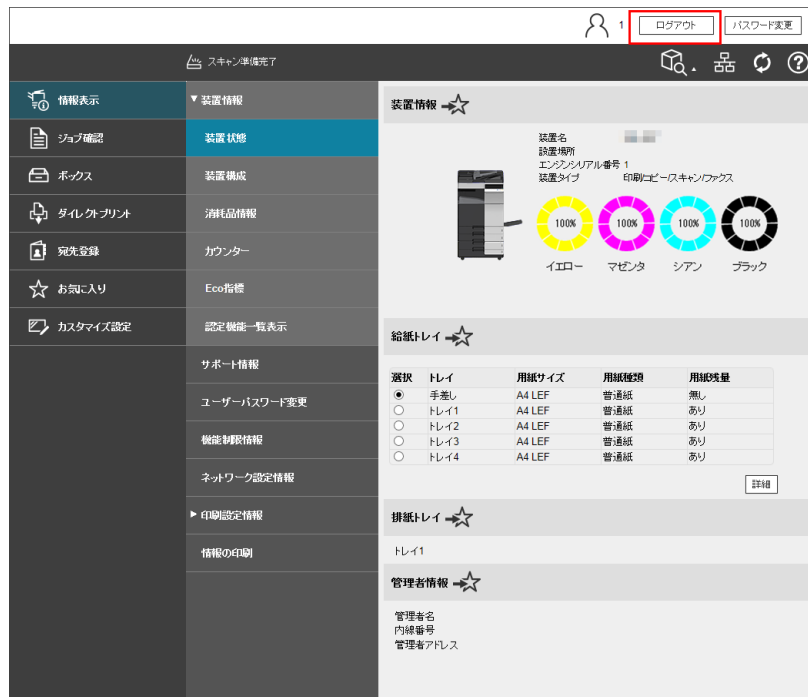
1 ログアウト パスワード変更

スキャン準備完了

情報表示
ジョブ確認
ボックス
ダイレクトプリント
宛先登録
お気に入り
カスタマイズ設定

▼装置情報
装置状態
装置構成
消耗品情報
カウンター
Eco指標
認定機能一覧表示
サポート情報
ユーザーパスワード変更
機能制限情報
ネットワーク設定情報
▶ 印刷設定情報
情報の印刷

装置情報

装置名
設置場所
エンジンシリアル番号 1
装置タイプ 印刷/コピー/スキャン/ファクス

100% 100% 100% 100%
イエロー マゼンタ シアン ブラック

給紙トレイ

| 選択 | トレイ | 用紙サイズ | 用紙種類 | 用紙残量 |
|---|---|---|---|---|
| ◉ | 手差し | A4 LEF | 普通紙 | 無し |
| ○ | トレイ1 | A4 LEF | 普通紙 | あり |
| ○ | トレイ2 | A4 LEF | 普通紙 | あり |
| ○ | トレイ3 | A4 LEF | 普通紙 | あり |
| ○ | トレイ4 | A4 LEF | 普通紙 | あり |

詳細

排紙トレイ

トレイ1

管理者情報

管理者名
内線番号
管理者アドレス